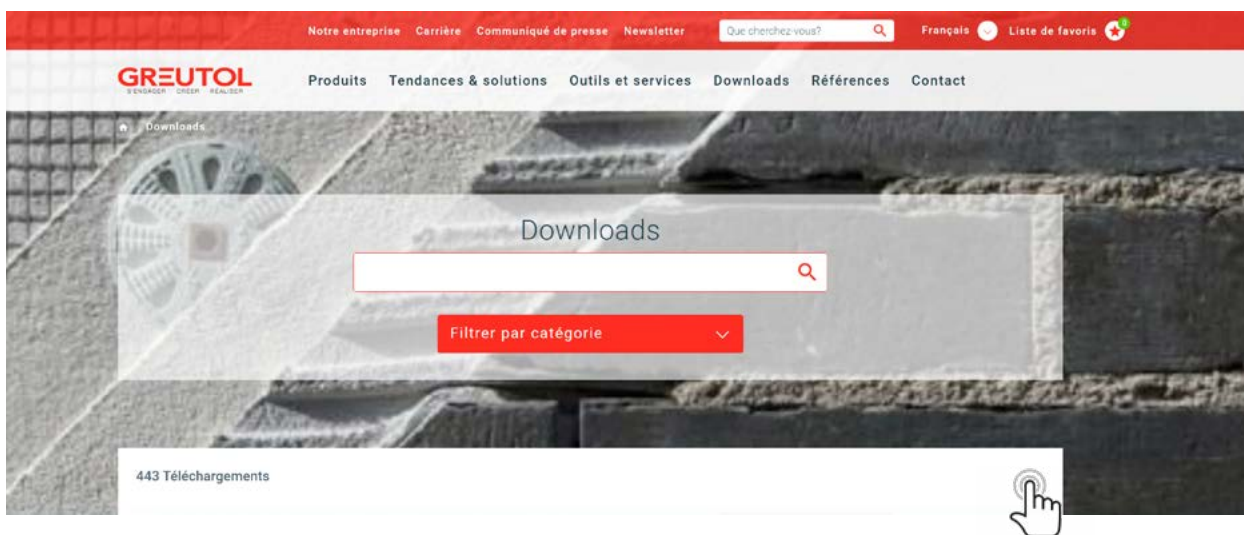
Notre entreprise Carrière Communiqué de presse Newsletter

Que cherchez-vous?

Français Liste de favoris 0

GREUTOL
S'ENGAGER CRÉER RÉALISER

Produits Tendances & solutions Outils et services Downloads Références Contact

Downloads

Downloads

Filtrer par catégorie

443 Téléchargements